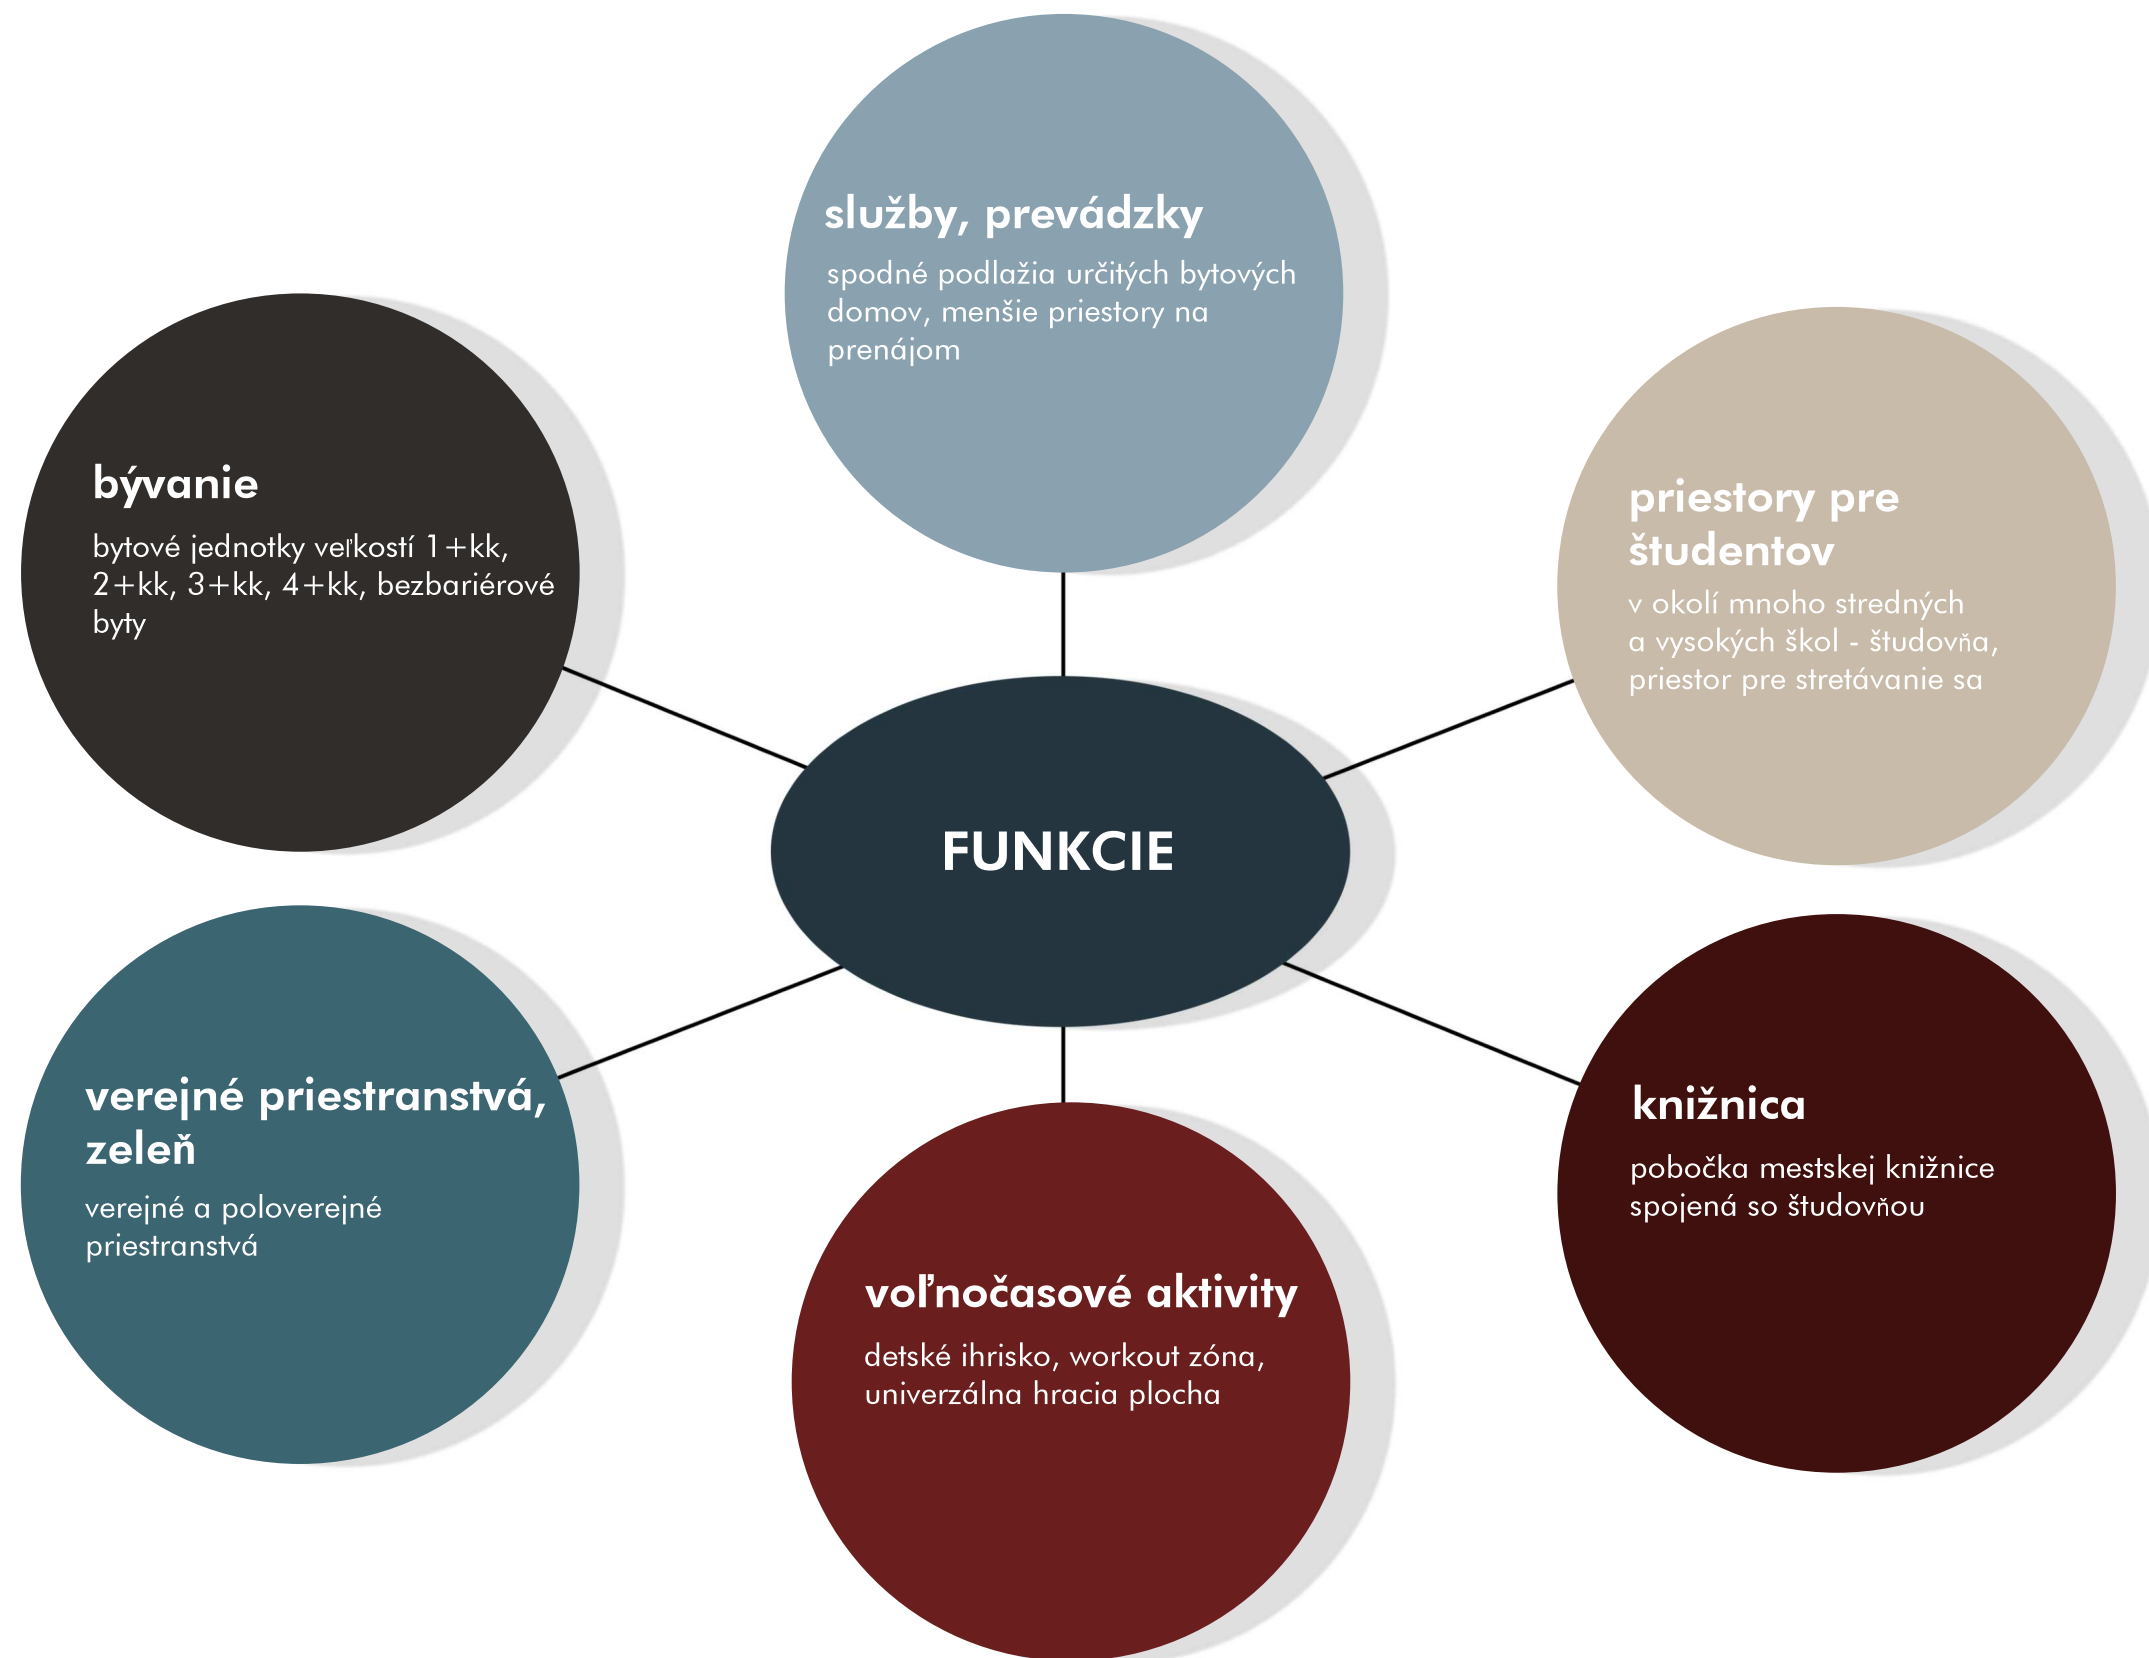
služby, prevádzky

spodné podlažia určitých bytových domov, menšie priestory na prenájom

bývanie

bytové jednotky veľkostí 1+kk, 2+kk, 3+kk, 4+kk, bezbariérové byty

priestory pre študentov

v okolí mnoho stredných a vysokých škol - študovňa, priestor pre stretávanie sa

FUNKCIE

verejné priestranstvá, zeleň

verejné a poloverejné priestranstvá

knižnica

pobočka mestskej knižnice spojená so študovňou

voľnočasové aktivity

detské ihrisko, workout zóna, univerzálna hracia plocha